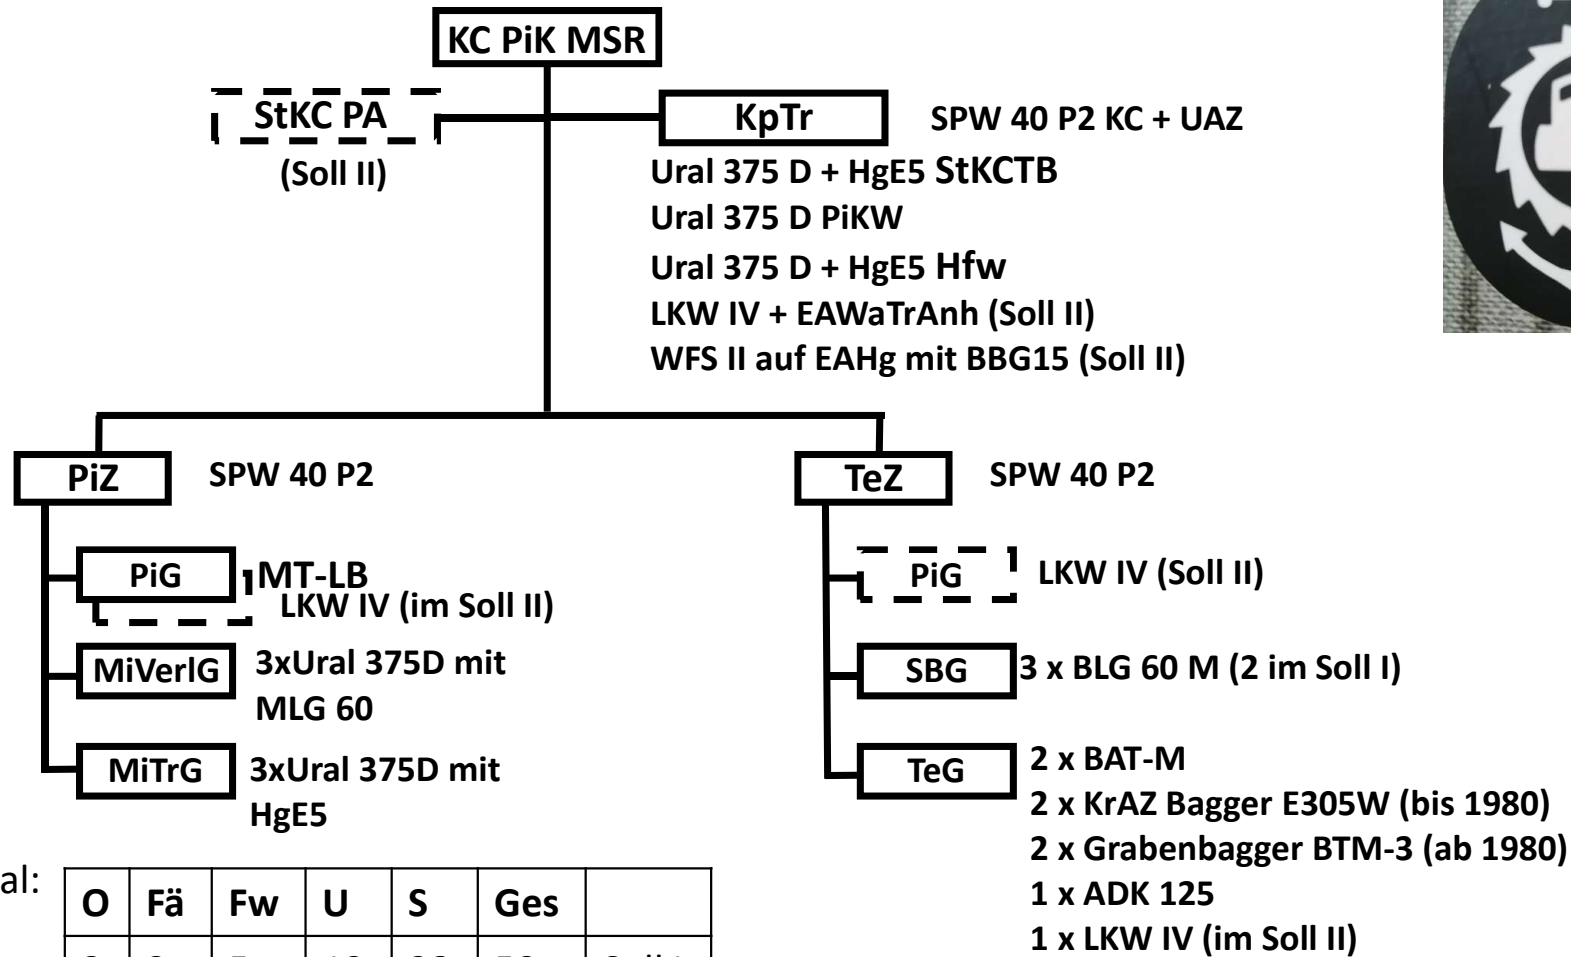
KC PiK MSR

StKC PA
(Soll II)

KpTr
SPW 40 P2 KC + UAZ
Ural 375 D + HgE5 StKCTB
Ural 375 D PiKW
Ural 375 D + HgE5 Hfw
LKW IV + EAWaTrAnh (Soll II)
WFS II auf EAHg mit BBG15 (Soll II)

PiZ
SPW 40 P2

PiG
MT-LB
LKW IV (im Soll II)

MiVerlG
3xUral 375D mit MLG 60

MiTrG
3xUral 375D mit HgE5

TeZ
SPW 40 P2

PiG
LKW IV (Soll II)

SBG
3 x BLG 60 M (2 im Soll I)

TeG
2 x BAT-M
2 x KrAZ Bagger E305W (bis 1980)
2 x Grabenbagger BTM-3 (ab 1980)
1 x ADK 125
1 x LKW IV (im Soll II)

al:

| O | Fä | Fw | U | S | Ges | |
|---|---|---|---|---|---|---|
| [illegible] | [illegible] | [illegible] | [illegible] | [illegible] | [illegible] | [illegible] |